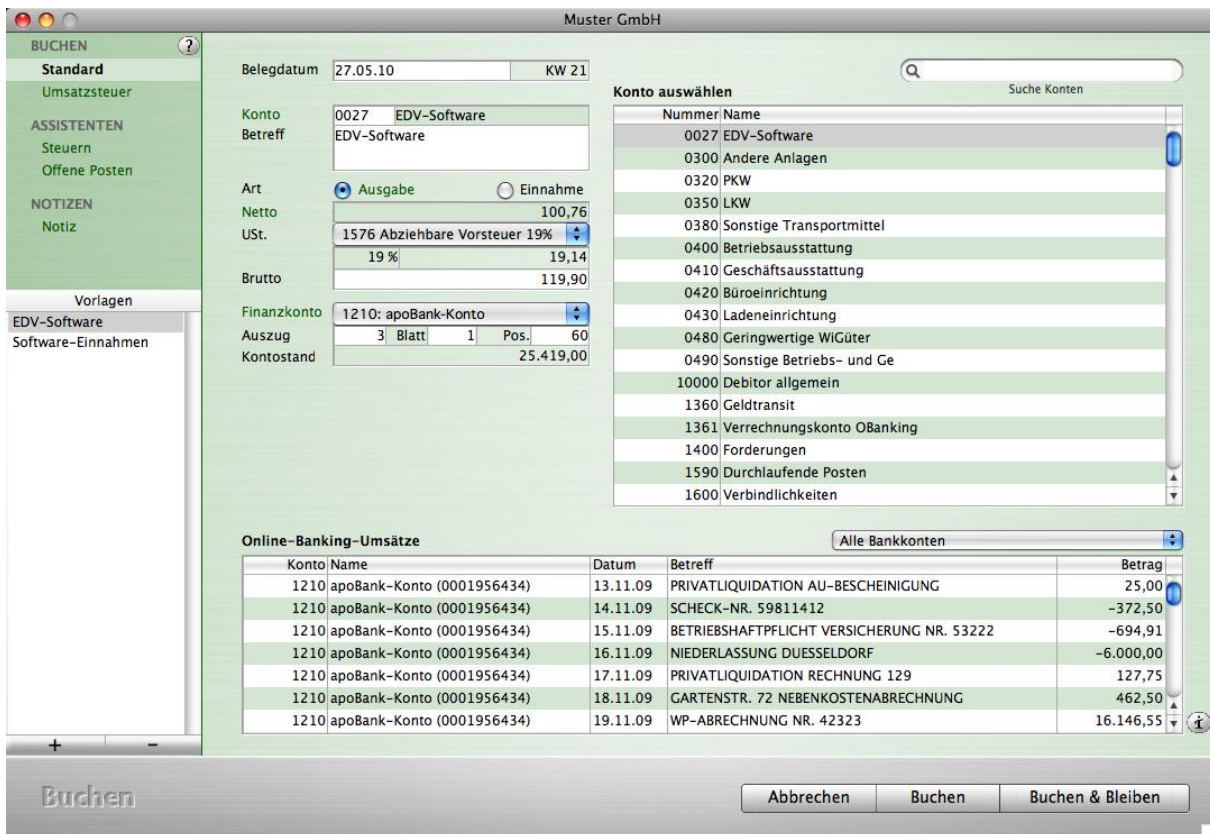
Muster GmbH

BUCHEN
Standard
Umsatzsteuer

ASSISTENTEN
Steuern
Offene Posten

NOTIZEN
Notiz

Vorlagen
EDV-Software
Software-Einnahmen

+ -

Belegdatum 27.05.10 KW 21

Konto 0027 EDV-Software
Betreff EDV-Software

Art Ausgabe Einnahme
Netto 100,76
USt. 1576 Abziehbare Vorsteuer 19%
19 % 19,14
Brutto 119,90

Finanzkonto 1210: apoBank-Konto
Auszug 3 Blatt 1 Pos. 60
Kontostand 25.419,00

Suche Konten

Konto auswählen

| Nummer | Name |
|---|---|
| 0027 | EDV-Software |
| 0300 | Andere Anlagen |
| 0320 | PKW |
| 0350 | LKW |
| 0380 | Sonstige Transportmittel |
| 0400 | Betriebsausstattung |
| 0410 | Geschäftsausstattung |
| 0420 | Büroeinrichtung |
| 0430 | Ladeneinrichtung |
| 0480 | Geringwertige WiGüter |
| 0490 | Sonstige Betriebs- und Ge |
| 10000 | Debitor allgemein |
| 1360 | Geldtransit |
| 1361 | Verrechnungskonto OBanking |
| 1400 | Forderungen |
| 1590 | Durchlaufende Posten |
| 1600 | Verbindlichkeiten |

Online-Banking-Umsätze

Alle Bankkonten

| Konto | Name | Datum | Betreff | Betrag |
|---|---|---|---|---|
| 1210 | apoBank-Konto (0001956434) | 13.11.09 | PRIVATLIQUIDATION AU-BESCHEINIGUNG | 25,00 |
| 1210 | apoBank-Konto (0001956434) | 14.11.09 | SCHECK-NR. 59811412 | -372,50 |
| 1210 | apoBank-Konto (0001956434) | 15.11.09 | BETRIEBSHAFTPFLICHT VERSICHERUNG NR. 53222 | -694,91 |
| 1210 | apoBank-Konto (0001956434) | 16.11.09 | NIEDERLASSUNG DUESSELDORF | -6.000,00 |
| 1210 | apoBank-Konto (0001956434) | 17.11.09 | PRIVATLIQUIDATION RECHNUNG 129 | 127,75 |
| 1210 | apoBank-Konto (0001956434) | 18.11.09 | GARTENSTR. 72 NEBENKOSTENABRECHNUNG | 462,50 |
| 1210 | apoBank-Konto (0001956434) | 19.11.09 | WP-ABRECHNUNG NR. 42323 | 16.146,55 |

Buchen

Abbrechen Buchen Buchen & Bleiben